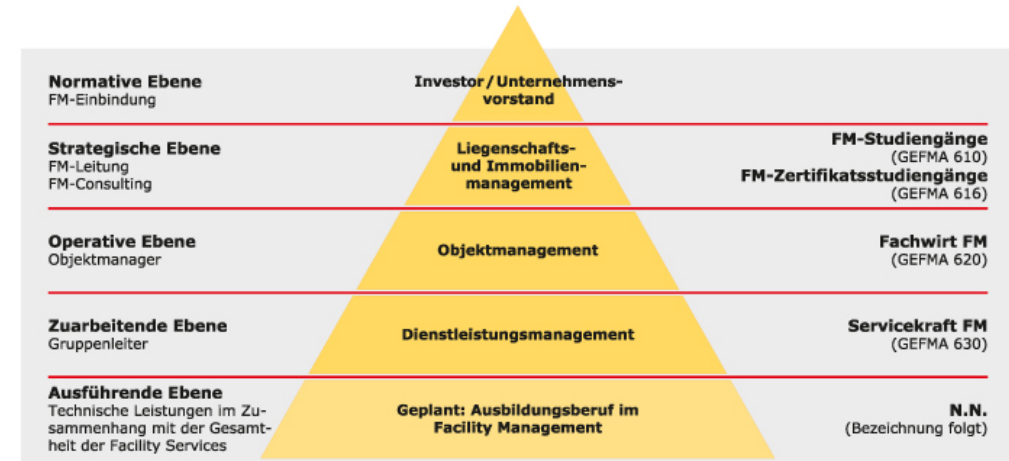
Normative Ebene
FM-Einbindung

Investor / Unternehmensvorstand

Strategische Ebene
FM-Leitung
FM-Consulting

Liegenschafts- und Immobilienmanagement

FM-Studiengänge
(GEFMA 610)
FM-Zertifikatsstudiengänge
(GEFMA 616)

Operative Ebene
Objektmanager

Objektmanagement

Fachwirt FM
(GEFMA 620)

Zuarbeitende Ebene
Gruppenleiter

Dienstleistungsmanagement

Servicekraft FM
(GEFMA 630)

Ausführende Ebene
Technische Leistungen im Zusammenhang mit der Gesamtheit der Facility Services

Geplant: Ausbildungsberuf im Facility Management

N.N.
(Bezeichnung folgt)